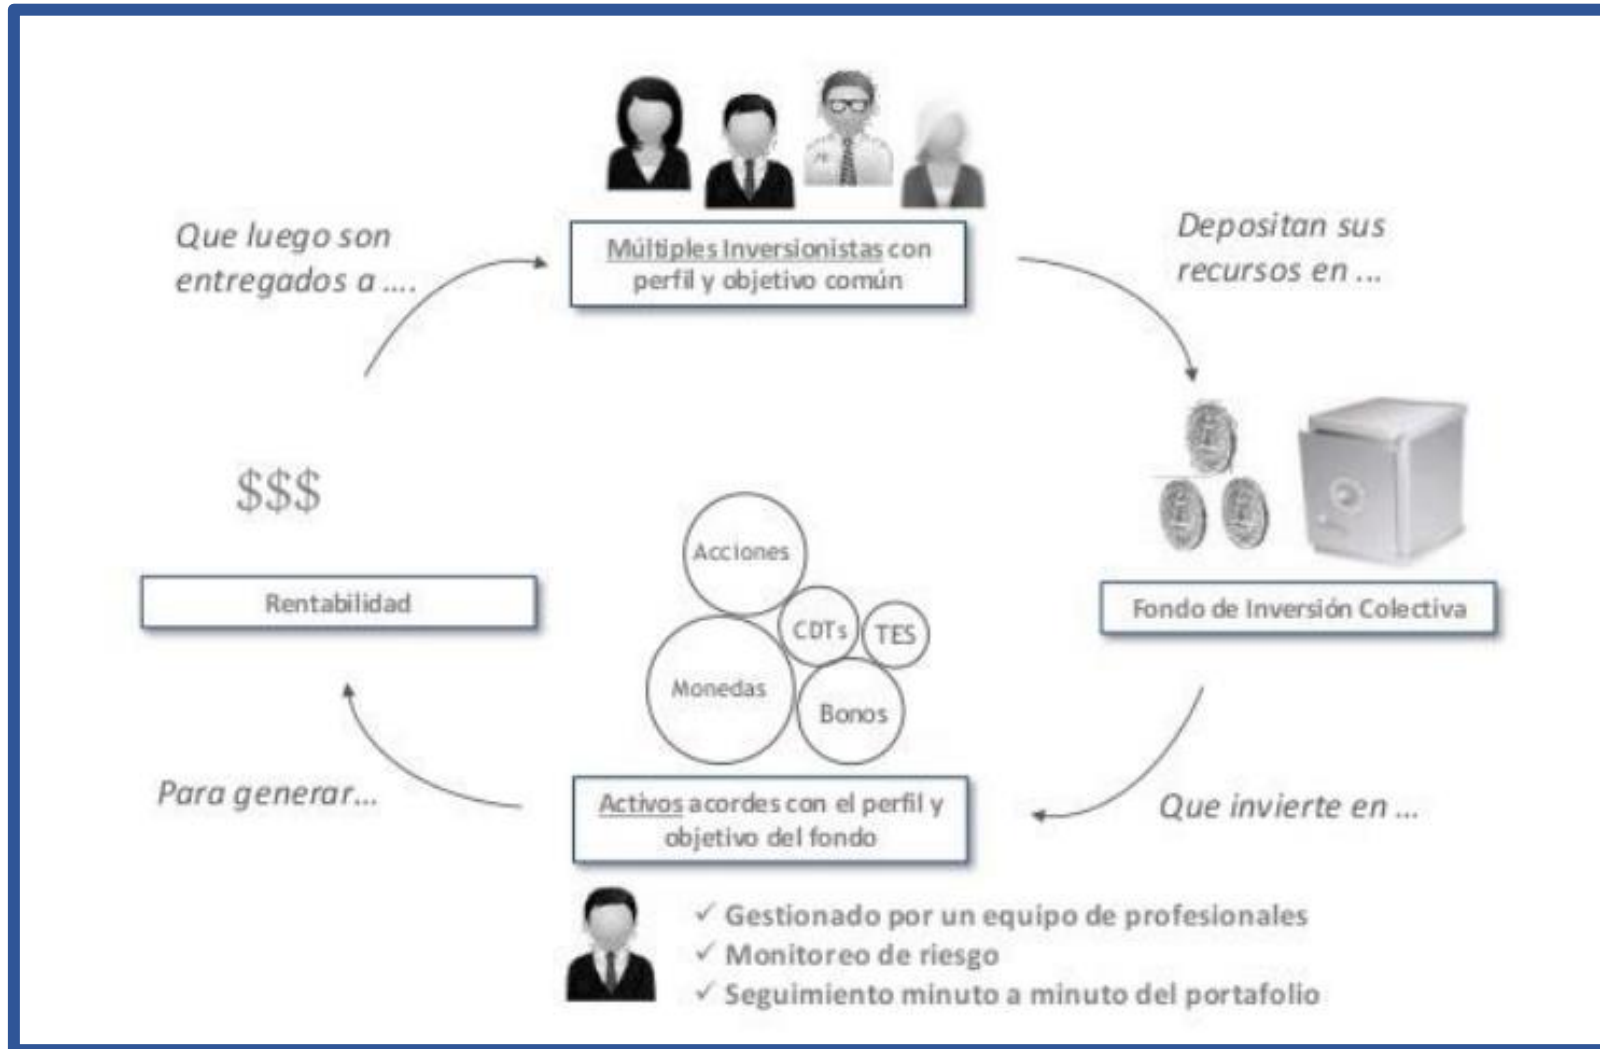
Múltiples Inversionistas con perfil y objetivo común

Depositan sus recursos en ...

Fondo de Inversión Colectiva

Que invierte en ...

Acciones

CDTs

TES

Monedas

Bonos

Activos acordes con el perfil y objetivo del fondo

✓ Gestionado por un equipo de profesionales
✓ Monitoreo de riesgo
✓ Seguimiento minuto a minuto del portafolio

Para generar...

$$$

Rentabilidad

Que luego son entregados a ....